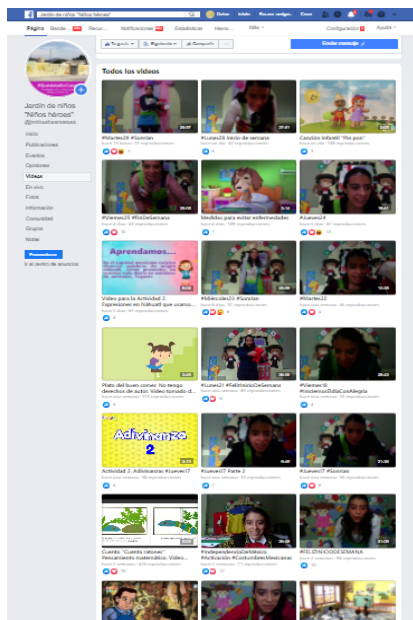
Jardín de niños "Niños héroes"

Dulce Inicio Buscar amigos Crear

Página Bandeja de entrada Recursos Notificaciones Estadísticas Herramientas Más Configuración Ayuda

Siguiendo Siguiendo Compartir Enviar mensaje

Jardín de niños "Niños héroes" @ninosheroesssa

Inicio
Publicaciones
Eventos
Opiniones
Videos
En vivo
Fotos
Información
Comunidad
Grupos
Notas

Promocionar

Todos los videos

#Martes28 #Sonrisas
#Lunes28 Inicio de semana
Canción infantil "Pin pon"
#Viernes25 #FinDeSemana
Medidas para evitar enfermedades
#Jueves24
Aprendamos...
Video para la Actividad 2: Expresiones en Náhuatl que ocupamos...
#Miércoles23 #Sonrisas
#Martes22
Plato del buen comer. No tengo derechos de autor. Video tomado d...
#Lunes21 #FelizInicioDeSemana
#Viernes18 #IniciamosElDíaConAlegría
Adivinanza 2
Actividad 2. Adivinanzas #Jueves17
#Jueves17 Parte 2
#Jueves17 #Sonrisas
Cuento "Cuenta ratones" Pensamiento matemático. Video...
#IndependenciaDeMéxico #Activación #CosturnbresMexicanas
#FELIZINICIODESEMANA